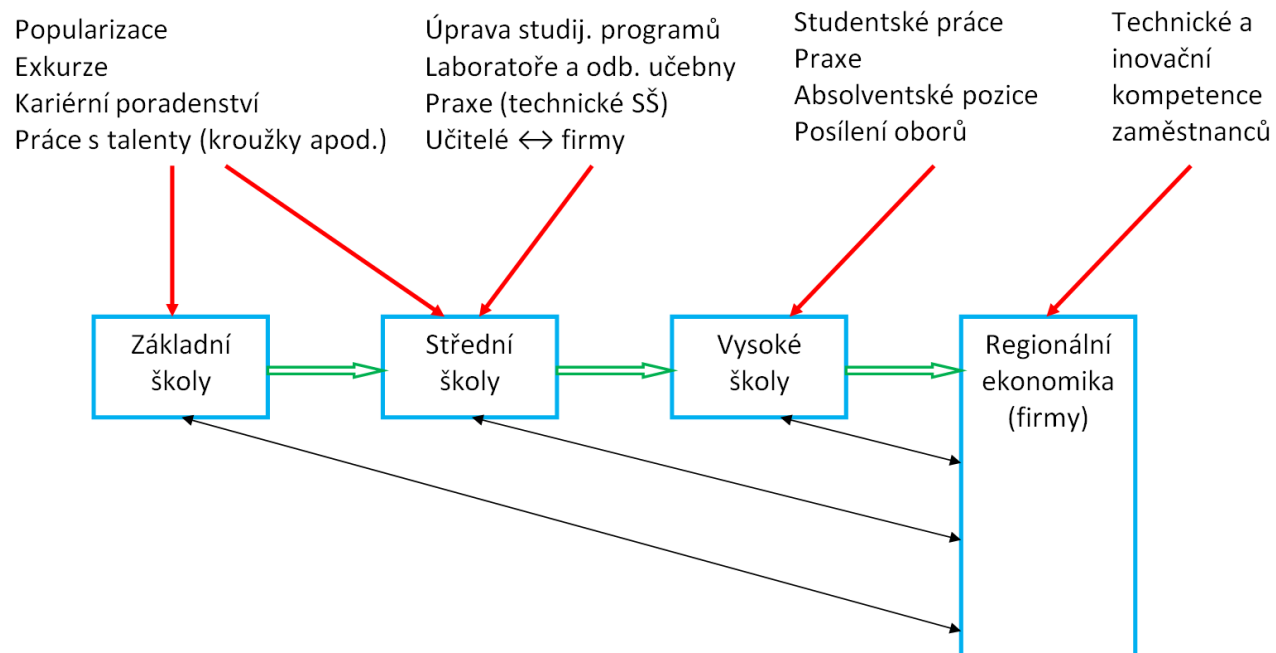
Popularizace
Exkurze
Kariérní poradenství
Práce s talenty (kroužky apod.)

Úprava studij. programů
Laboratoře a odb. učebny
Praxe (technické SŠ)
Učitelé $\leftrightarrow$ firmy

Studentské práce
Praxe
Absolventské pozice
Posílení oborů

Technické a inovační kompetence zaměstnanců

Základní školy

Střední školy

Vysoké školy

Regionální ekonomika (firmy)